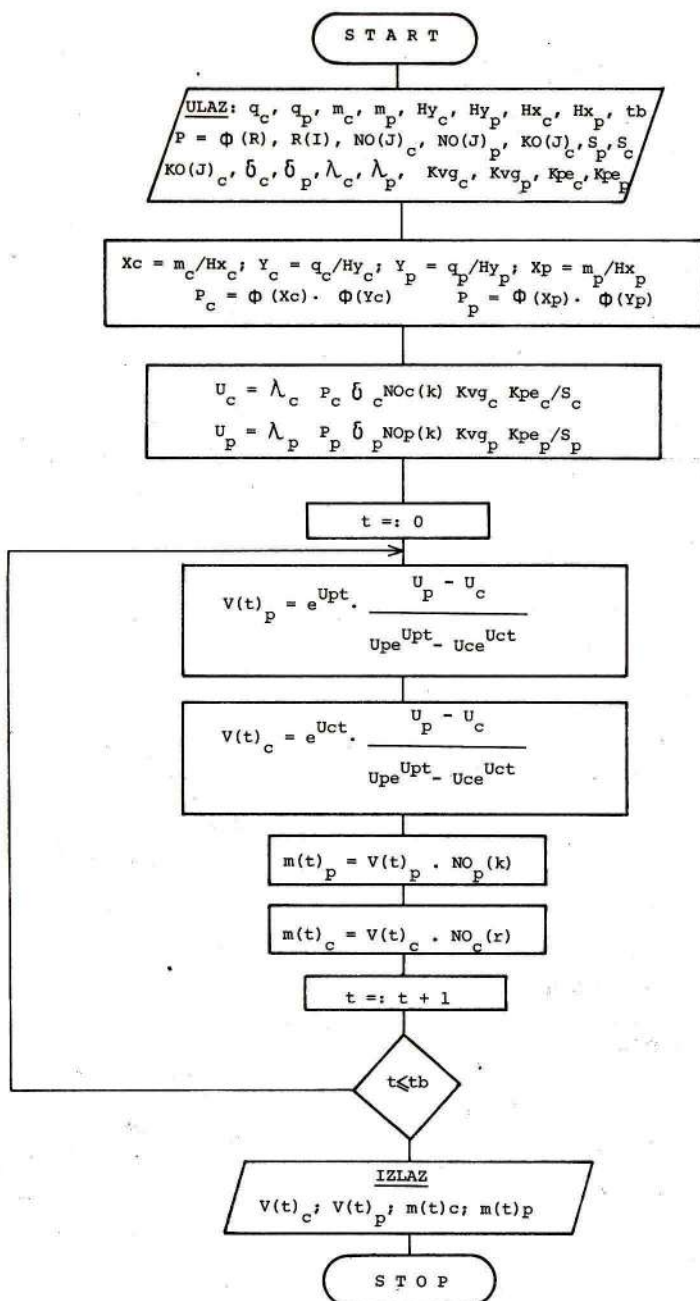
START

ULAZ: $q_c$, $q_p$, $m_c$, $m_p$, $Hy_c$, $Hy_p$, $Hx_c$, $Hx_p$, tb
$P = \Phi(R)$, R(I), $NO(J)_c$, $NO(J)_p$, $KO(J)_c$, $S_p$, $S_c$
$KO(J)_c$, $\delta_c$, $\delta_p$, $\lambda_c$, $\lambda_p$, $Kvg_c$, $Kvg_p$, $Kpe_c$, $Kpe_p$

$Xc = m_c/Hx_c$; $Y_c = q_c/Hy_c$; $Y_p = q_p/Hy_p$; $Xp = m_p/Hx_p$
$P_c = \Phi(Xc) \cdot \Phi(Yc)$ $P_p = \Phi(Xp) \cdot \Phi(Yp)$

$U_c = \lambda_c \ P_c \ \delta_c^{NOc(k)} \ Kvg_c \ Kpe_c/S_c$
$U_p = \lambda_p \ P_p \ \delta_p^{NOp(k)} \ Kvg_p \ Kpe_p/S_p$

t =: 0

$V(t)_p = e^{Upt} \cdot \frac{U_p - U_c}{Upe^{Upt} - Uce^{Uct}}$

$V(t)_c = e^{Uct} \cdot \frac{U_p - U_c}{Upe^{Upt} - Uce^{Uct}}$

$m(t)_p = V(t)_p \cdot NO_p(k)$

$m(t)_c = V(t)_c \cdot NO_c(r)$

t =: t + 1

$t \leq tb$

IZLAZ
$V(t)_c$; $V(t)_p$; m(t)c; m(t)p

STOP